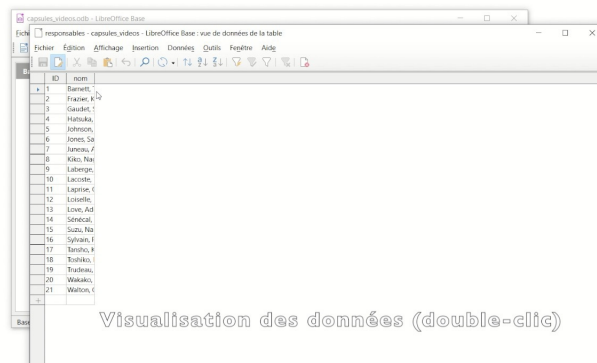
capsules_videos.odb - LibreOffice Base

Fich

responsables - capsules_videos - LibreOffice Base : vue de données de la table

Fichier Édition Affichage Insertion Données Outils Fenêtre Aide

Ba

| ID | nom |
|---|---|
| 1 | Barnett, |
| 2 | Frazier, K |
| 3 | Gaudet, |
| 4 | Hatsuka, |
| 5 | Johnson, |
| 6 | Jones, Sa |
| 7 | Juneau, A |
| 8 | Kiko, Na |
| 9 | Laberge, |
| 10 | Lacoste, |
| 11 | Laprise, |
| 12 | Loiselle, |
| 13 | Love, Ad |
| 14 | Sénécal, |
| 15 | Suzu, Na |
| 16 | Sylvain, |
| 17 | Tansho, K |
| 18 | Toshiko, |
| 19 | Trudeau, |
| 20 | Wakako, |
| 21 | Walton, |

Base

Visualisation des données (double-clic)